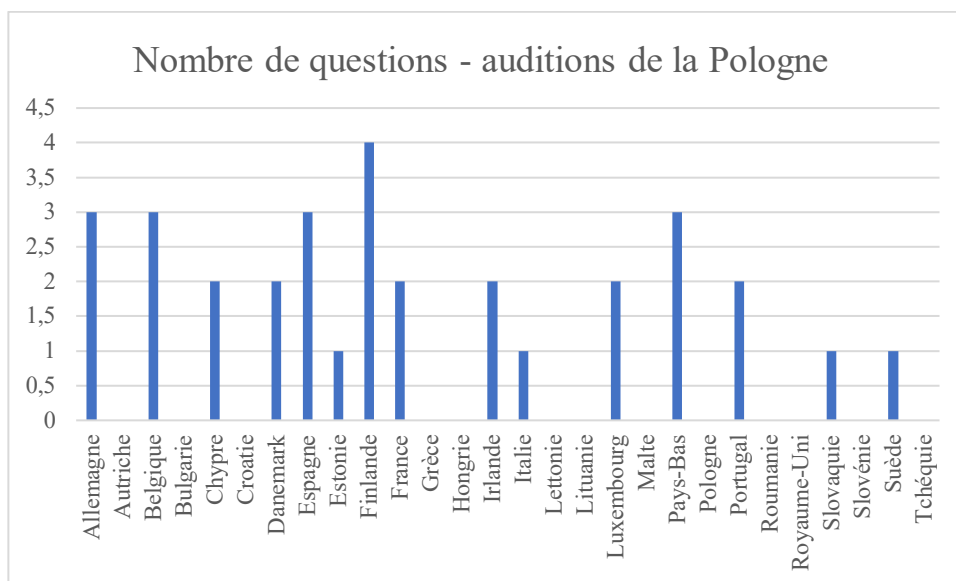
Nombre de questions - auditions de la Pologne

4,5
4
3,5
3
2,5
2
1,5
1
0,5
0

Allemagne
Autriche
Belgique
Bulgarie
Chypre
Croatie
Danemark
Espagne
Estonie
Finlande
France
Grèce
Hongrie
Irlande
Italie
Lettonie
Lituanie
Luxembourg
Malte
Pays-Bas
Pologne
Portugal
Roumanie
Royaume-Uni
Slovaquie
Slovénie
Suède
Tchéquie